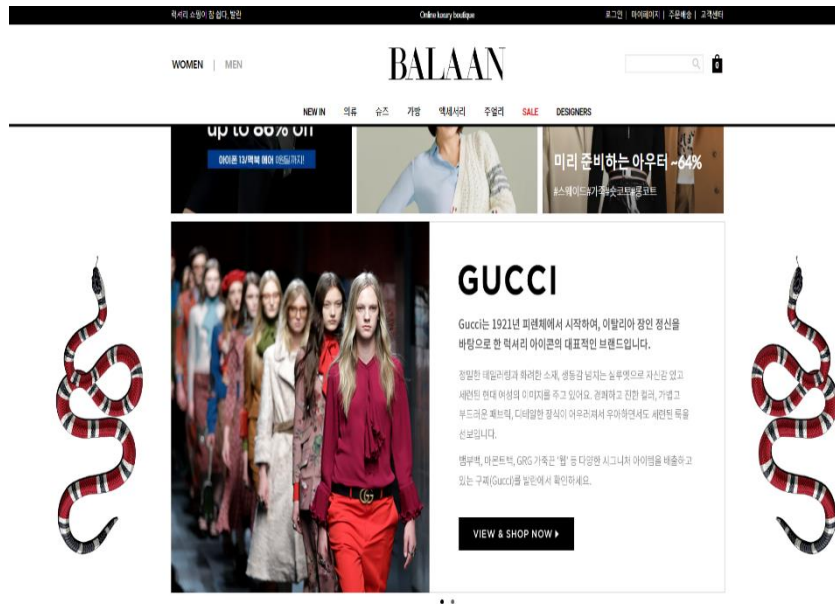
럭셔리 쇼핑이 참 쉽다, 발란

Online luxury boutique

로그인 | 마이페이지 | 주문배송 | 고객센터

WOMEN | MEN

BALAAN

0

NEW IN 의류 슈즈 가방 액세서리 주얼리 SALE DESIGNERS

up to 86% off

아이폰 13/맥북 에어 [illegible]

미리 준비하는 아우터 ~64%

#스웨이드#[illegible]

GUCCI

Gucci는 1921년 피렌체에서 시작하여, 이탈리아 장인 정신을 바탕으로 한 럭셔리 아이콘의 대표적인 브랜드입니다.

정밀한 테일러링과 화려한 소재, 생동감 넘치는 실루엣으로 자신감 있고 세련된 현대 여성의 이미지를 주고 있어요. 경쾌하고 진한 컬러, 가볍고 부드러운 패브릭, 디테일한 장식이 어우러져서 우아하면서도 세련된 룩을 선보입니다.

뱀부백, 마몬트백, GRG 가죽끈 '웹' 등 다양한 시그니처 아이템을 배출하고 있는 구찌(Gucci)를 발란에서 확인하세요.

VIEW & SHOP NOW ▸